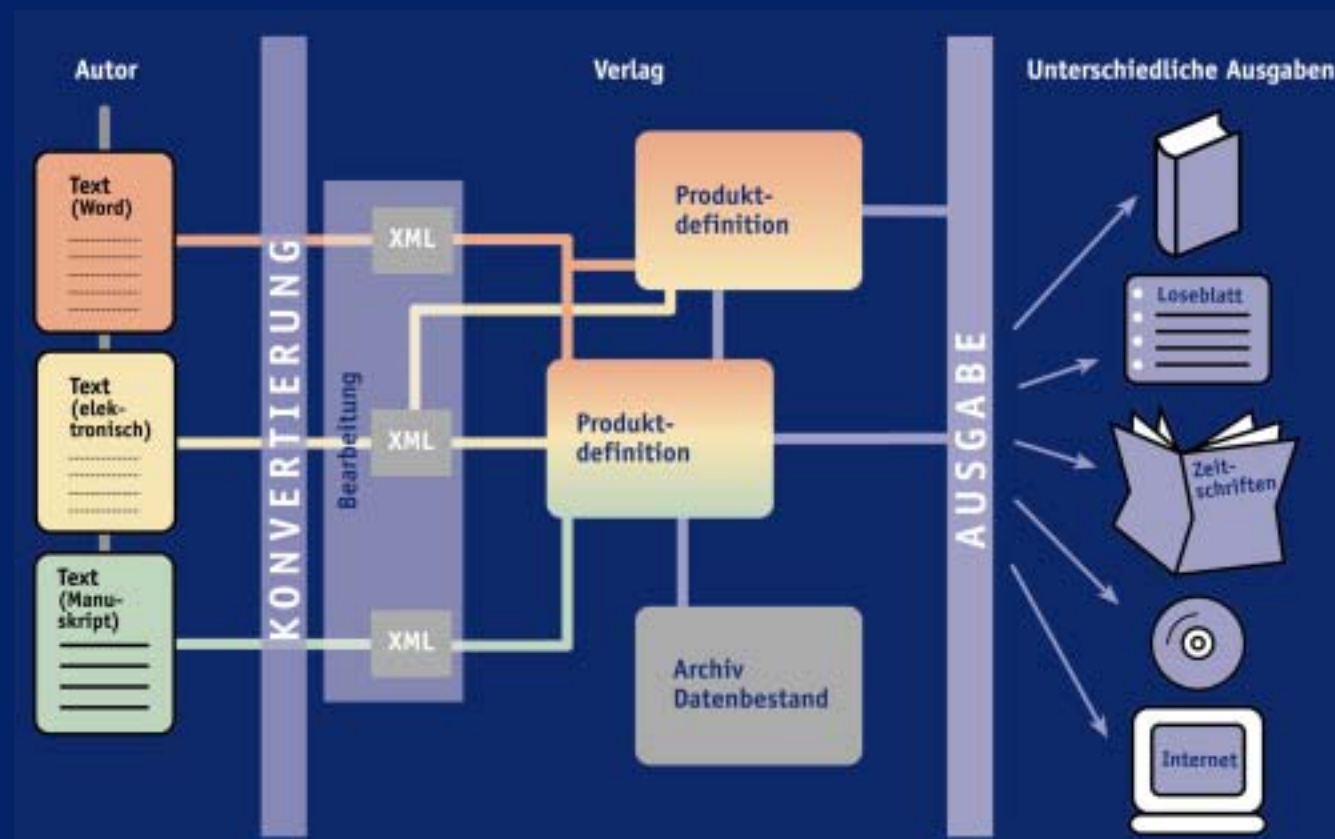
Autor

Verlag

Unterschiedliche Ausgaben

Text (Word)

Text (elektronisch)

Text (Manuskript)

KONVERTIERUNG

Bearbeitung

XML

XML

XML

Produktdefinition

Produktdefinition

Archiv Datenbestand

AUSGABE

Loseblatt

Zeitschriften

Internet